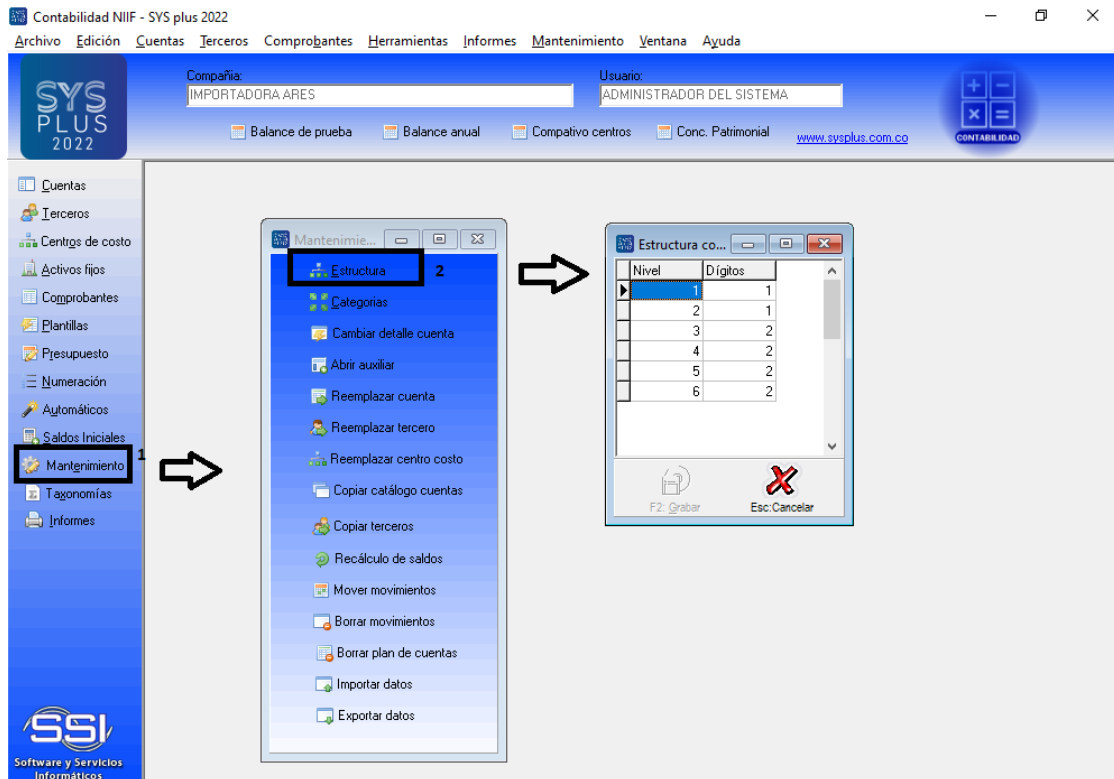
Contabilidad NIIF - SYS plus 2022

Archivo Edición Cuentas Terceros Comprobantes Herramientas Informes Mantenimiento Ventana Ayuda

SYS PLUS 2022

Compañía:
IMPORTADORA ARES

Usuario:
ADMINISTRADOR DEL SISTEMA

Balance de prueba  Balance anual  Compativo centros  Conc. Patrimonial  www.sysplus.com.co

CONTABILIDAD

Cuentas
Terceros
Centros de costo
Activos fijos
Comprobantes
Plantillas
Presupuesto
Numeración
Automáticos
Saldos Iniciales
Mantenimiento 1
Taxonomías
Informes

SSI
Software y Servicios Informáticos

Mantenimie...
Estructura 2
Categorias
Cambiar detalle cuenta
Abrir auxiliar
Reemplazar cuenta
Reemplazar tercero
Reemplazar centro costo
Copiar catálogo cuentas
Copiar terceros
Recálculo de saldos
Mover movimientos
Borrar movimientos
Borrar plan de cuentas
Importar datos
Exportar datos

Estructura co...

| Nivel | Dígitos |
|---|---|
| 1 | 1 |
| 2 | 1 |
| 3 | 2 |
| 4 | 2 |
| 5 | 2 |
| 6 | 2 |

F2: Grabar  Esc:Cancelar